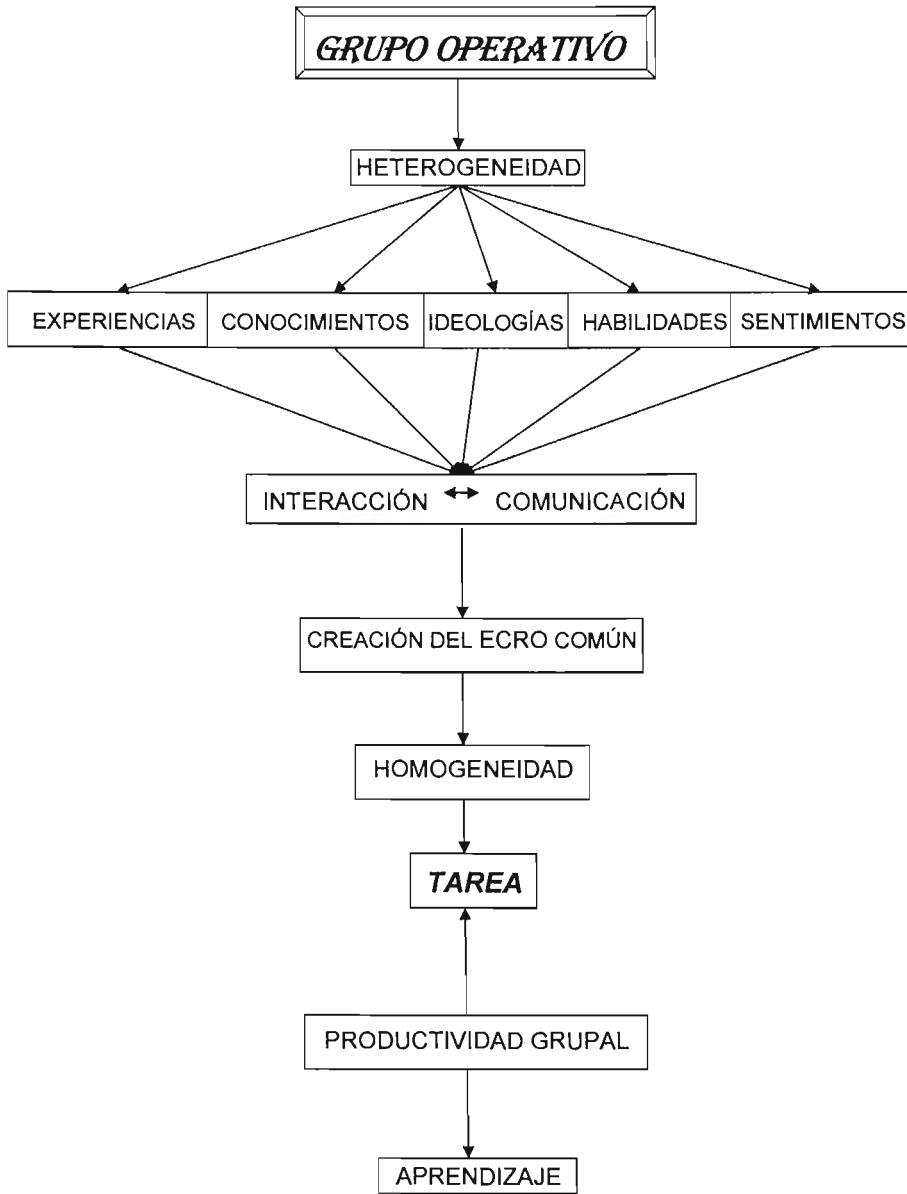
GRUPO OPERATIVO

HETEROGENEIDAD

EXPERIENCIAS

CONOCIMIENTOS

IDEOLOGÍAS

HABILIDADES

SENTIMIENTOS

INTERACCIÓN ↔ COMUNICACIÓN

CREACIÓN DEL ECRO COMÚN

HOMOGENEIDAD

TAREA

PRODUCTIVIDAD GRUPAL

APRENDIZAJE